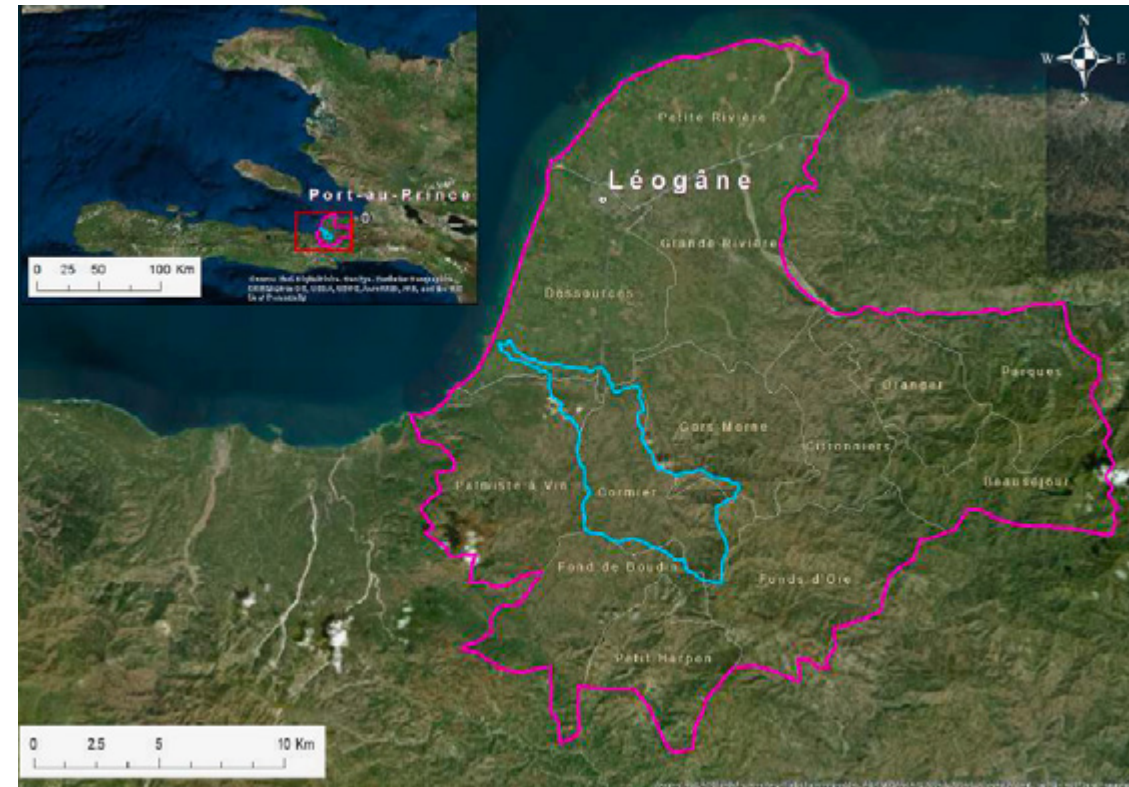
Port-au-Prince

0 25 50 100 Km

Source: Esri, DigitalGlobe, GeoEye, Earthstar Geographics, CNES/Airbus DS, USDA, USGS, AeroGRID, IGN, and the GIS User Community

N
W E
S

Petite Rivière

Léogâne

Grande Rivière

Dessources

Orangér

Parques

Gros Morne

Citronniers

Palmiste à Vin

Cormier

Beauséjour

Fond de Boudin

Fonds d'Oie

Petit Harpon

0 2.5 5 10 Km